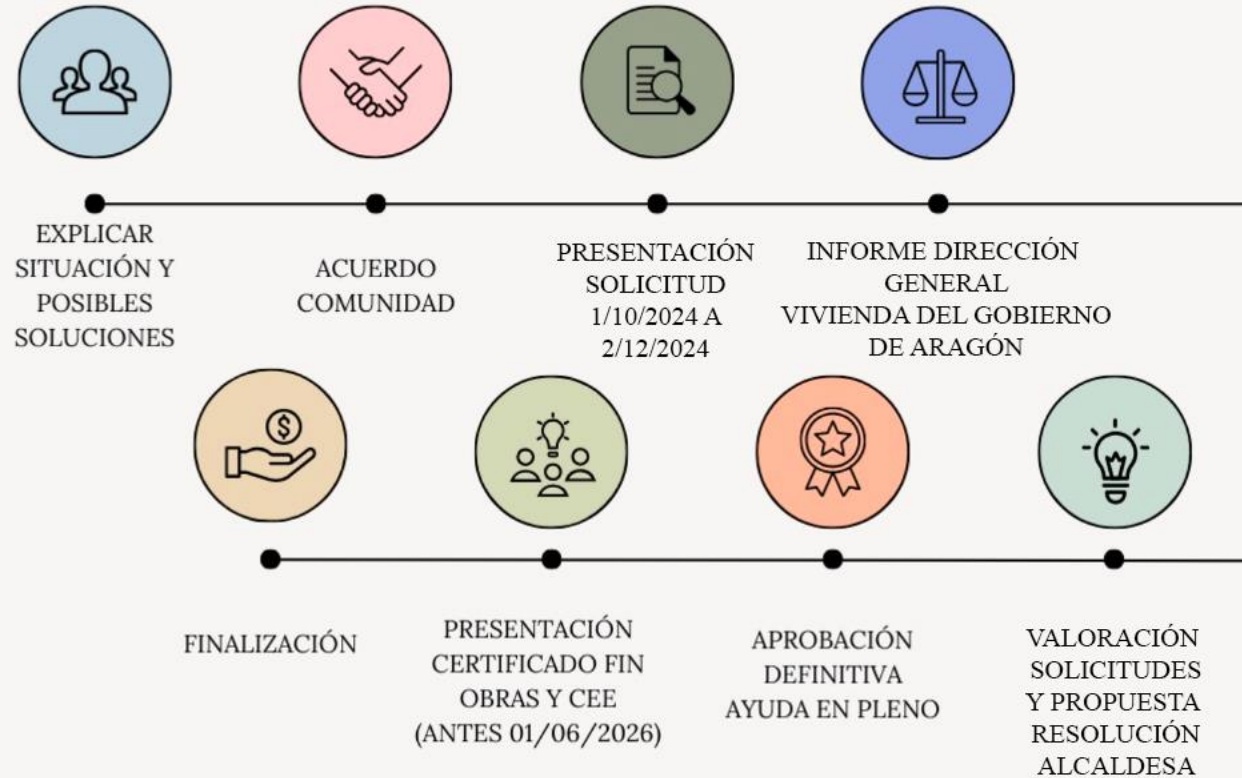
EXPLICAR SITUACIÓN Y POSIBLES SOLUCIONES

ACUERDO COMUNIDAD

PRESENTACIÓN SOLICITUD 1/10/2024 A 2/12/2024

INFORME DIRECCIÓN GENERAL VIVIENDA DEL GOBIERNO DE ARAGÓN

FINALIZACIÓN

PRESENTACIÓN CERTIFICADO FIN OBRAS Y CEE (ANTES 01/06/2026)

APROBACIÓN DEFINITIVA AYUDA EN PLENO

VALORACIÓN SOLICITUDES Y PROPUESTA RESOLUCIÓN ALCALDESA